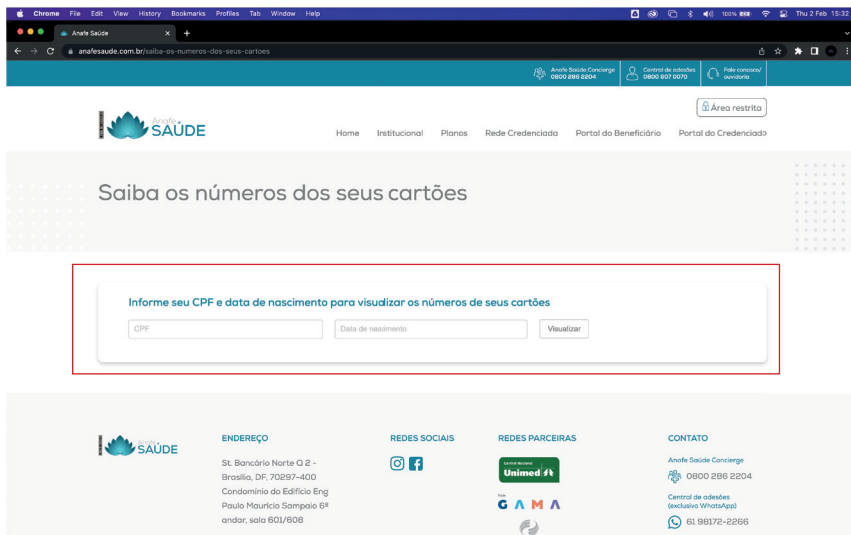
Chrome File Edit View History Bookmarks Profiles Tab Window Help
100% Thu 2 Feb 15:32
Anafe Saúde
anafesaude.com.br/saiba-os-numeros-dos-seus-cartoes

Anafe Saúde Concierge 0800 286 2204
Central de adesões 0800 607 0070
Fale conosco/ ouvidoria

Área restrita

Anafe SAÚDE

Home Institucional Planos Rede Credenciada Portal do Beneficiário Portal do Credenciado

Saiba os números dos seus cartões

Informe seu CPF e data de nascimento para visualizar os números de seus cartões

CPF
Data de nascimento
Visualizar

Anafe SAÚDE

ENDEREÇO
St. Bancário Norte Q 2 - Brasília, DF, 70297-400 Condomínio do Edifício Eng Paulo Maurício Sampaio 6º andar, sala 601/608

REDES SOCIAIS

REDES PARCEIRAS
Central Nacional Unimed
Rede GAMA

CONTATO
Anafe Saúde Concierge
0800 286 2204
Central de adesões (exclusivo WhatsApp)
61 98172-2266